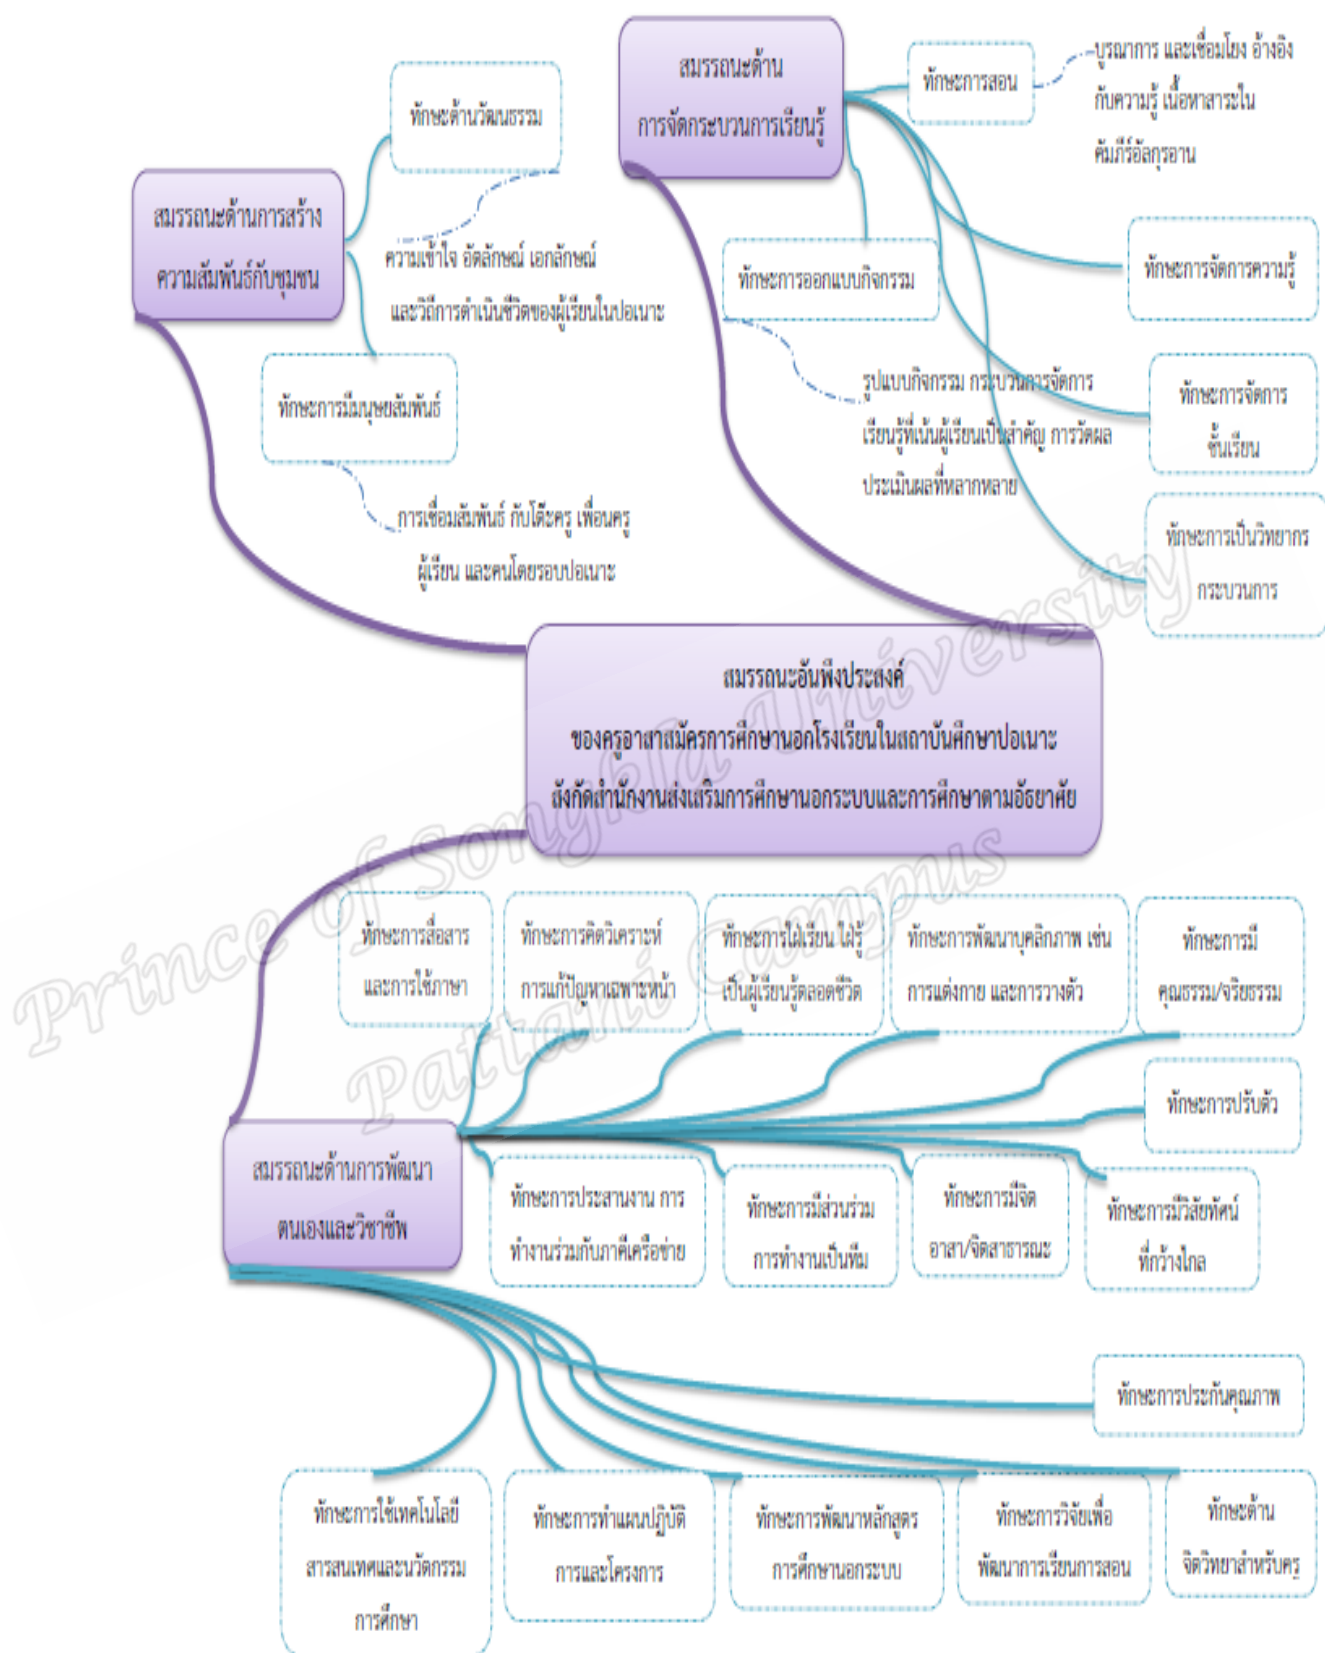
สมรรถนะด้าน การจัดกระบวนการเรียนรู้

ทักษะการสอน

บูรณาการ และเชื่อมโยง อ้างอิงกับความรู้ เนื้อหาสาระในคัมภีร์อัลกุรอาน

ทักษะการจัดการความรู้

ทักษะการออกแบบกิจกรรม

รูปแบบกิจกรรม กระบวนการจัดการเรียนรู้ที่เน้นผู้เรียนเป็นสำคัญ การวัดผลประเมินผลที่หลากหลาย

ทักษะการจัดการชั้นเรียน

ทักษะการเป็นวิทยากรกระบวนการ

สมรรถนะด้านการสร้างความสัมพันธ์กับชุมชน

ทักษะด้านวัฒนธรรม

ความเข้าใจ อัตลักษณ์ เอกลักษณ์ และวิถีการดำเนินชีวิตของผู้เรียนในปอเนาะ

ทักษะการมีมนุษยสัมพันธ์

การเชื่อมสัมพันธ์ กับโต๊ะครู เพื่อนครู ผู้เรียน และคนโดยรอบปอเนาะ

สมรรถนะอันพึงประสงค์
ของครูอาสาสมัครการศึกษานอกโรงเรียนในสถาบันศึกษาปอเนาะ
สังกัดสำนักงานส่งเสริมการศึกษานอกระบบและการศึกษาตามอัธยาศัย

ทักษะการสื่อสารและการใช้ภาษา

ทักษะการคิดวิเคราะห์ การแก้ปัญหาเฉพาะหน้า

ทักษะการใฝ่เรียน ใฝ่รู้ เป็นผู้เรียนรู้ตลอดชีวิต

ทักษะการพัฒนาบุคลิกภาพ เช่น การแต่งกาย และการวางตัว

ทักษะการมีคุณธรรม/จริยธรรม

ทักษะการปรับตัว

สมรรถนะด้านการพัฒนาตนเองและวิชาชีพ

ทักษะการประสานงาน การทำงานร่วมกับภาคีเครือข่าย

ทักษะการมีส่วนร่วม การทำงานเป็นทีม

ทักษะการมีจิตอาสา/จิตสาธารณะ

ทักษะการมีวิสัยทัศน์ที่กว้างไกล

ทักษะการประกันคุณภาพ

ทักษะการใช้เทคโนโลยีสารสนเทศและนวัตกรรมการศึกษา

ทักษะการทำแผนปฏิบัติการและโครงการ

ทักษะการพัฒนาหลักสูตรการศึกษานอกระบบ

ทักษะการวิจัยเพื่อพัฒนาการเรียนการสอน

ทักษะด้านจิตวิทยาสำหรับครู

Prince of Songkla University Pattani Campus